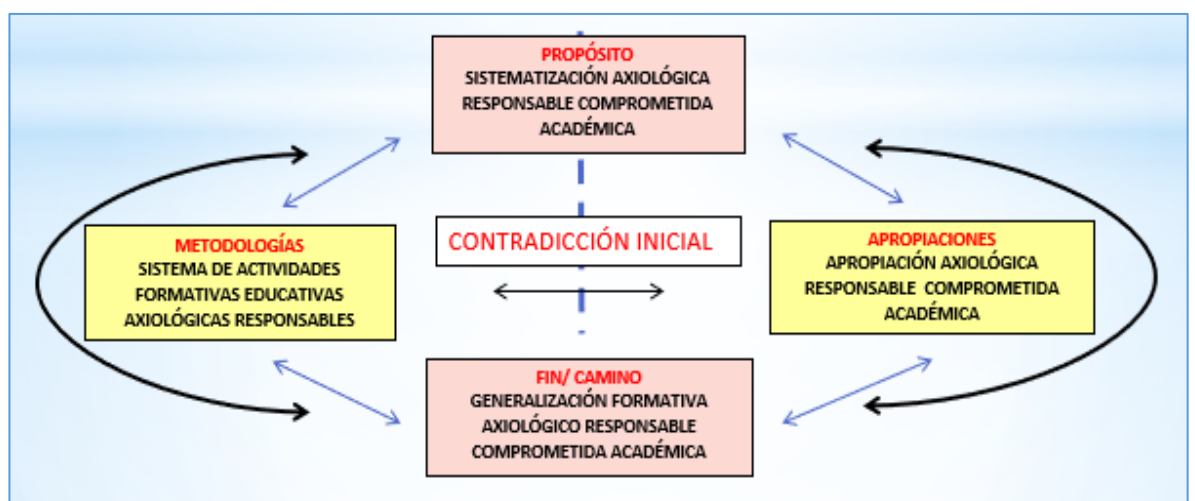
PROPÓSITO
SISTEMATIZACIÓN AXIOLÓGICA RESPONSABLE COMPROMETIDA ACADÉMICA

METODOLOGÍAS
SISTEMA DE ACTIVIDADES FORMATIVAS EDUCATIVAS AXIOLÓGICAS RESPONSABLES

CONTRADICCIÓN INICIAL

APROPIACIONES
APROPIACIÓN AXIOLÓGICA RESPONSABLE COMPROMETIDA ACADÉMICA

FIN/ CAMINO
GENERALIZACIÓN FORMATIVA AXIOLÓGICO RESPONSABLE COMPROMETIDA ACADÉMICA